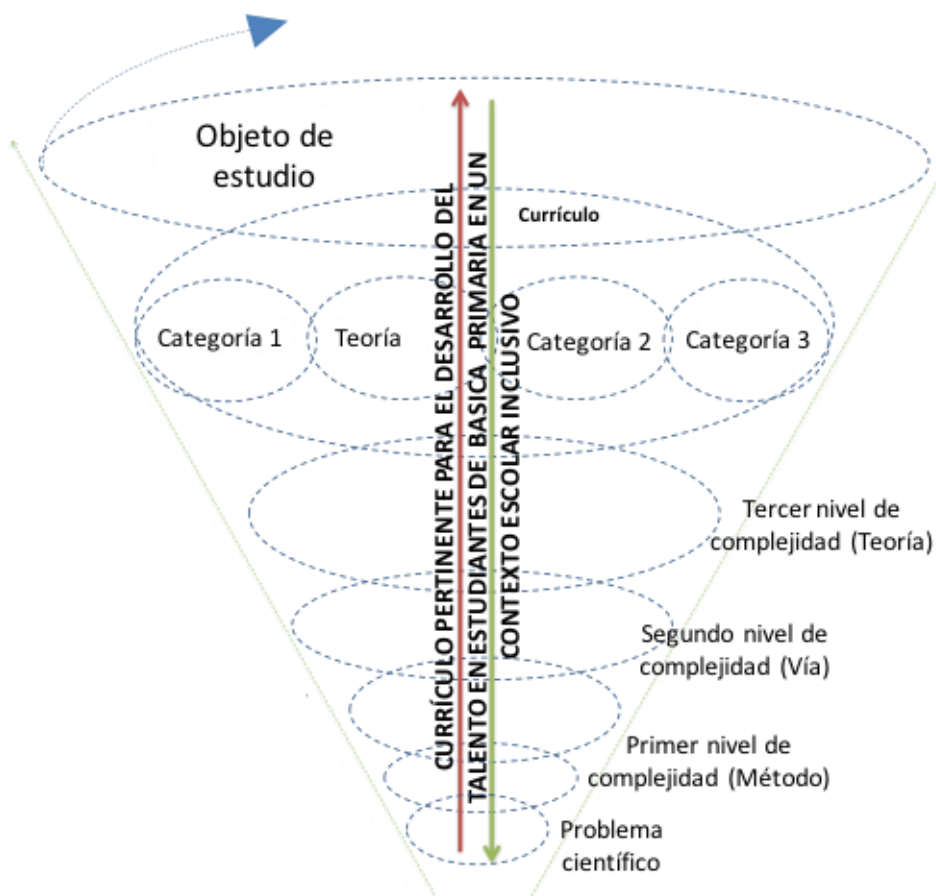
Objeto de estudio

Currículo

Categoría 1

Teoría

Categoría 2

Categoría 3

CURRÍCULO PERTINENTE PARA EL DESARROLLO DEL TALENTO EN ESTUDIANTES DE BASICA PRIMARIA EN UN CONTEXTO ESCOLAR INCLUSIVO

Tercer nivel de complejidad (Teoría)

Segundo nivel de complejidad (Vía)

Primer nivel de complejidad (Método)

Problema científico